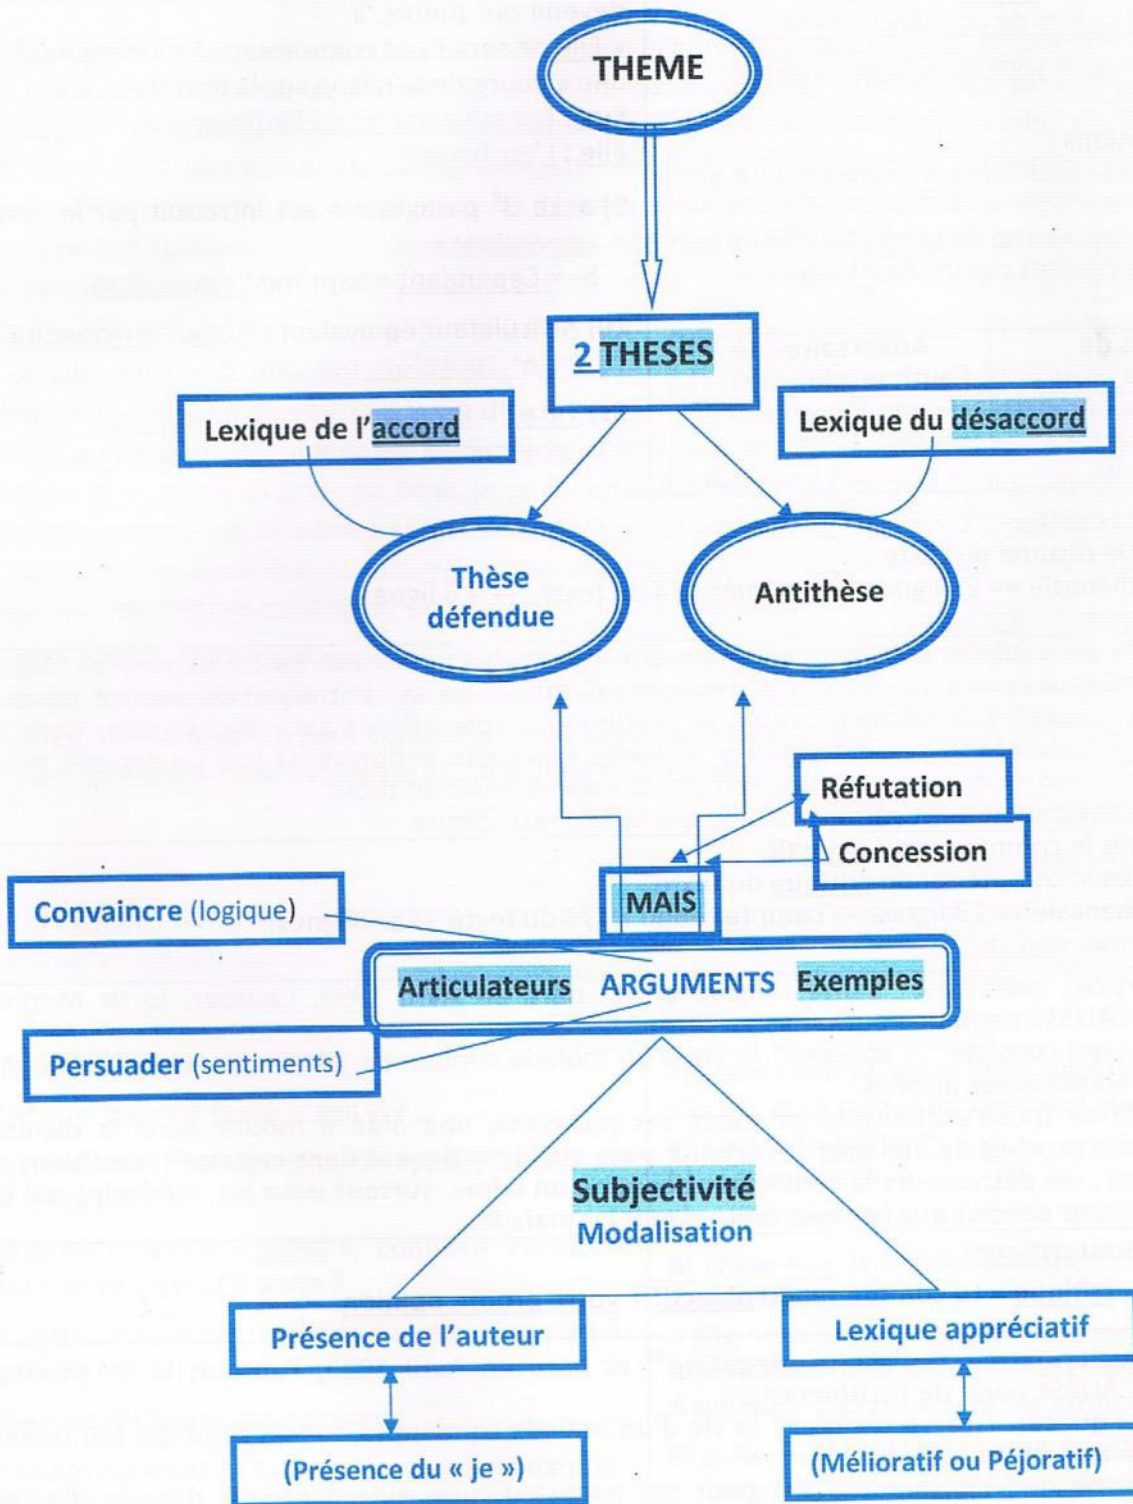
THEME

2 THESES

Lexique de l'accord

Lexique du désaccord

Thèse défendue

Antithèse

Réfutation

Concession

MAIS

Convaincre (logique)

Articulateurs ARGUMENTS Exemples

Persuader (sentiments)

Subjectivité
Modalisation

Présence de l'auteur

Lexique appréciatif

(Présence du « je »)

(Mélioratif ou Péjoratif)